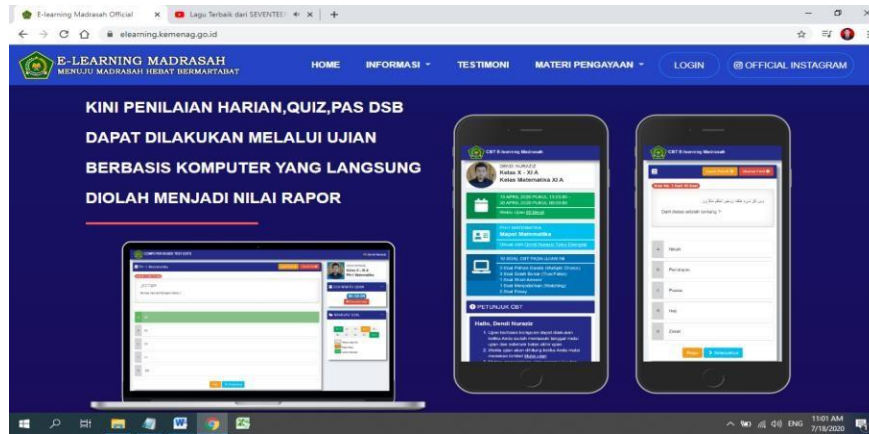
E-learning Madrasah Official × Lagu Terbaik dari SEVENTEE ×

elearning.kemenag.go.id

E-LEARNING MADRASAH
MENUJU MADRASAH HEBAT BERMARTABAT

HOME INFORMASI TESTIMONI MATERI PENGAYAAN LOGIN OFFICIAL INSTAGRAM

KINI PENILAIAN HARIAN,QUIZ,PAS DSB DAPAT DILAKUKAN MELALUI UJIAN BERBASIS KOMPUTER YANG LANGSUNG DIOLAH MENJADI NILAI RAPOR

CBT E-learning Madrasah

Kelas X - XI A
Kelas Matematika XI A

Mapel Matematika

PETUNJUK CBT

Hallo, Dendi Nurazir

CBT E-learning Madrasah

Nikah
Pernikahan
Puasa
Haji
Zakat

11:01 AM
7/18/2020
ENG